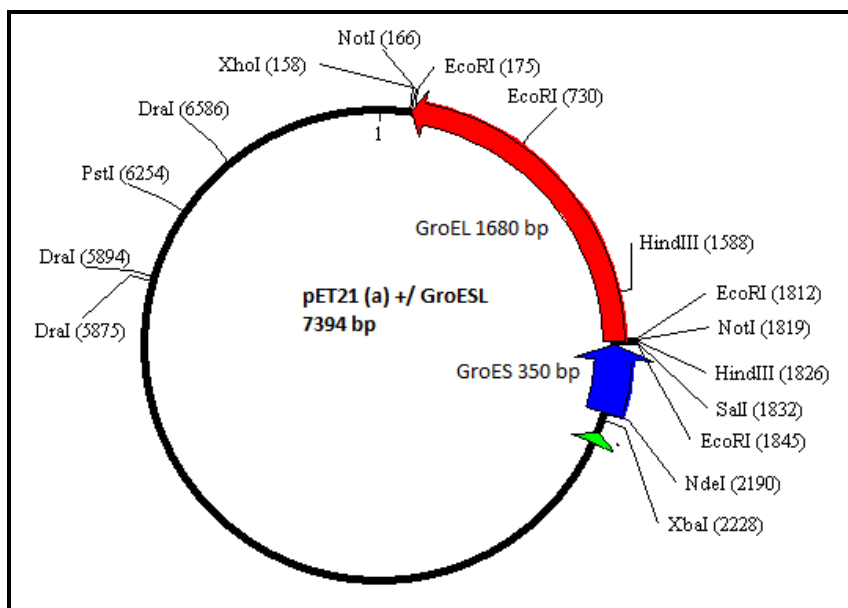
NotI (166)
XhoI (158)
EcoRI (175)
EcoRI (730)
DraI (6586)
1
PstI (6254)
GroEL 1680 bp
HindIII (1588)
DraI (5894)
pET21 (a) +/ GroESL
7394 bp
EcoRI (1812)
DraI (5875)
NotI (1819)
GroES 350 bp
HindIII (1826)
SalI (1832)
EcoRI (1845)
NdeI (2190)
XbaI (2228)